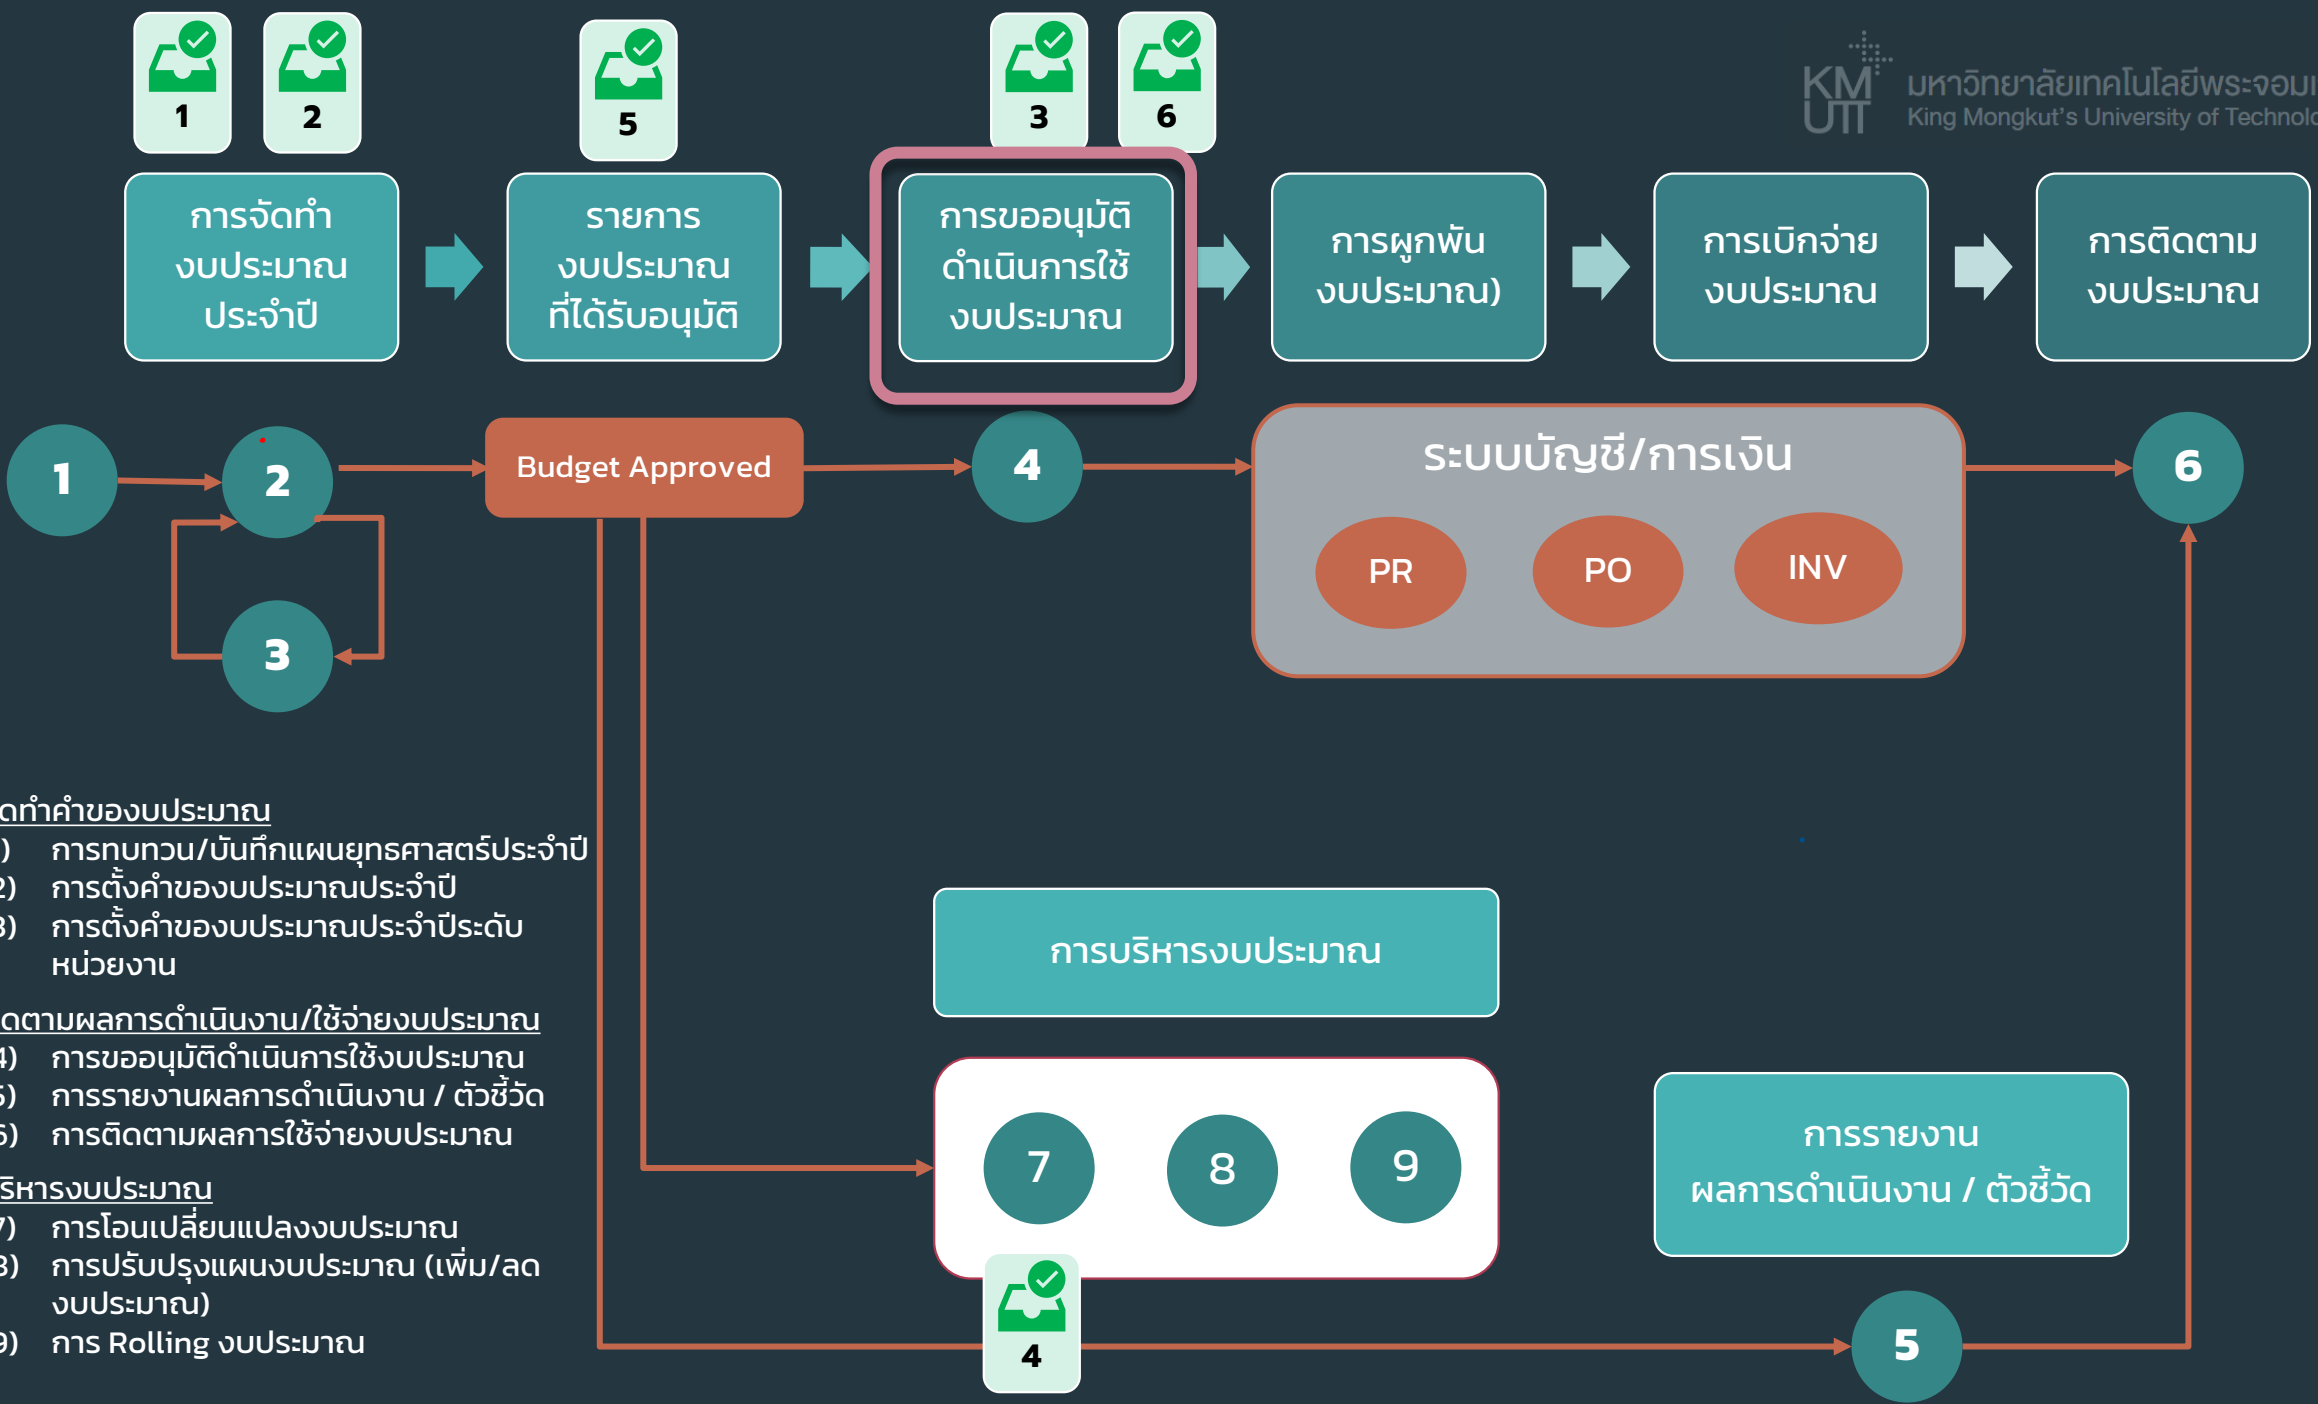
1 2 5 3 6

KMUTT มหาวิทยาลัยเทคโนโลยีพระจอม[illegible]
King Mongkut's University of Technolo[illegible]

การจัดทำงบประมาณประจำปี

รายการงบประมาณที่ได้รับอนุมัติ

การขออนุมัติดำเนินการใช้งบประมาณ

การผูกพันงบประมาณ)

การเบิกจ่ายงบประมาณ

การติดตามงบประมาณ

1 2 3

Budget Approved

4

ระบบบัญชี/การเงิน

PR PO INV

6

ดทำคำของบประมาณ
) การทบทวน/บันทึกแผนยุทธศาสตร์ประจำปี
2) การตั้งคำของบประมาณประจำปี
3) การตั้งคำของบประมาณประจำปีระดับหน่วยงาน

ดตามผลการดำเนินงาน/ใช้จ่ายงบประมาณ
4) การขออนุมัติดำเนินการใช้งบประมาณ
5) การรายงานผลการดำเนินงาน / ตัวชี้วัด
6) การติดตามผลการใช้จ่ายงบประมาณ

ริหารงบประมาณ
7) การโอนเปลี่ยนแปลงงบประมาณ
8) การปรับปรุงแผนงบประมาณ (เพิ่ม/ลดงบประมาณ)
9) การ Rolling งบประมาณ

การบริหารงบประมาณ

7 8 9

4

การรายงานผลการดำเนินงาน / ตัวชี้วัด

5